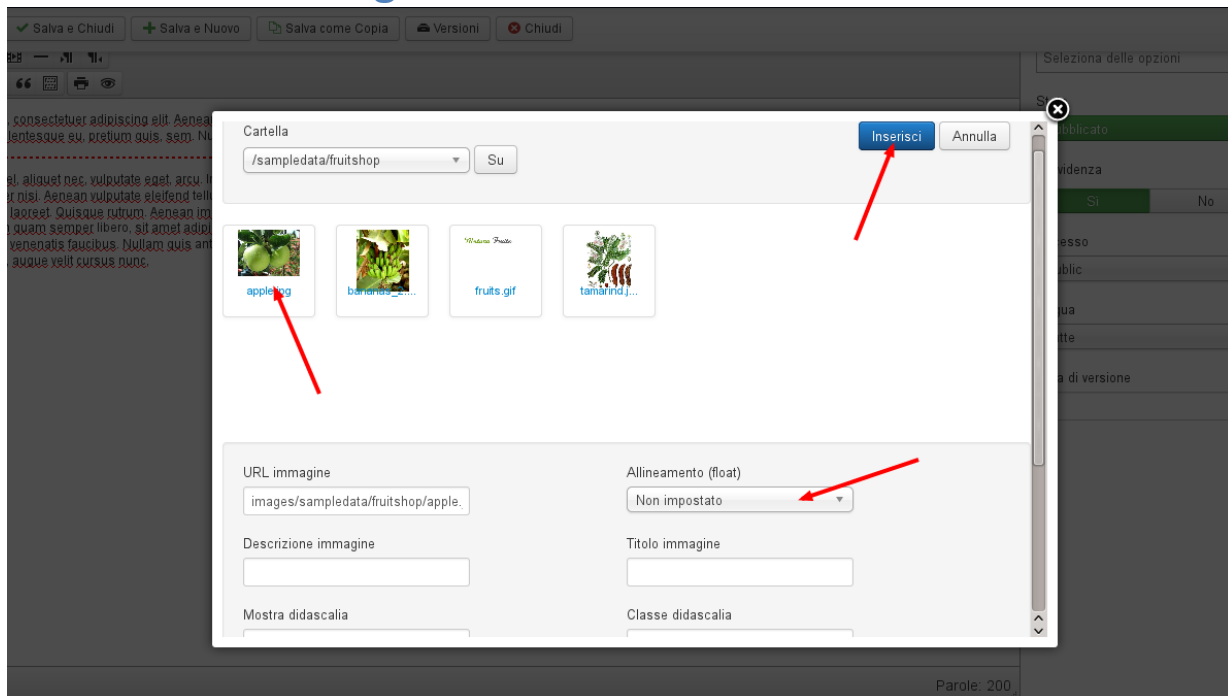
Salva e Chiudi | Salva e Nuovo | Salva come Copia | Versioni | Chiudi

Seleziona delle opzioni

, consectetuer adipiscing elit. Aenea
lentesque eu, pretium quis, sem. Nu

el, aliquet nec, vulputate eget, arcu. I
er nisi. Aenean vulputate eleifend tell
laoreet. Quisque rutrum. Aenean im
quam semper libero, sit amet adipi
venenatis faucibus. Nullam quis ant
augue velit cursus nunc.

St
bblicato
videnza
Sì
No
cesso
ublic
gua
tte
a di versione

Cartella
/sampledata/fruitshop
Su

Inserisci
Annulla

apple.jpg
bananas_2...
fruits.gif
tamarind.j...

URL immagine
images/sampledata/fruitshop/apple.
Allineamento (float)
Non impostato
Descrizione immagine
Titolo immagine
Mostra didascalia
Classe didascalia

Parole: 200